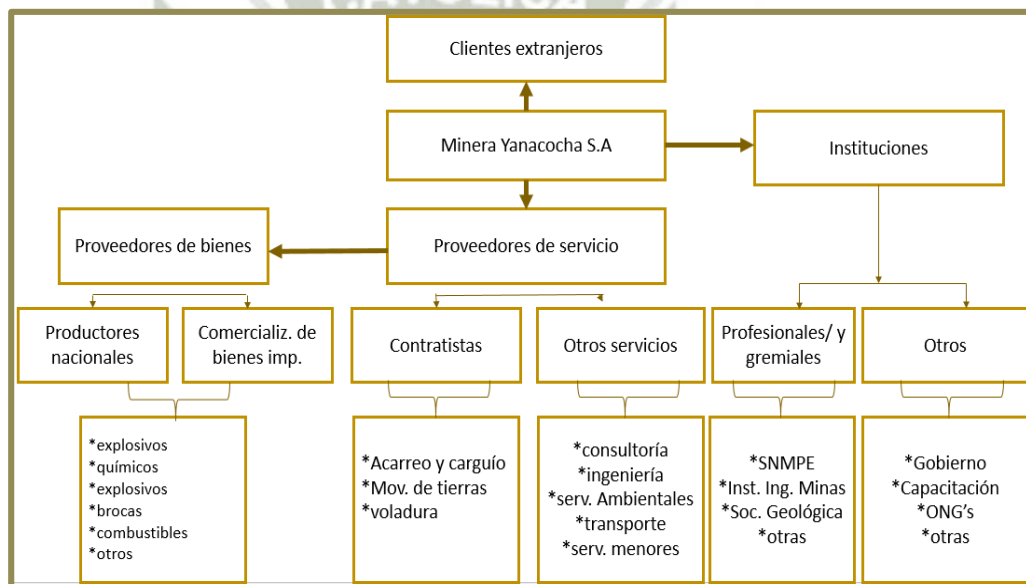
Clientes extranjeros

Minera Yanacocha S.A

Instituciones

Proveedores de bienes

Proveedores de servicio

Productores nacionales

Comercializ. de bienes imp.

Contratistas

Otros servicios

Profesionales/ y gremiales

Otros

*explosivos
*químicos
*explosivos
*brocas
*combustibles
*otros

*Acarreo y carguío
*Mov. de tierras
*voladura

*consultoría
*ingeniería
*serv. Ambientales
*transporte
*serv. menores

*SNMPE
*Inst. Ing. Minas
*Soc. Geológica
*otras

*Gobierno
*Capacitación
*ONG's
*otras